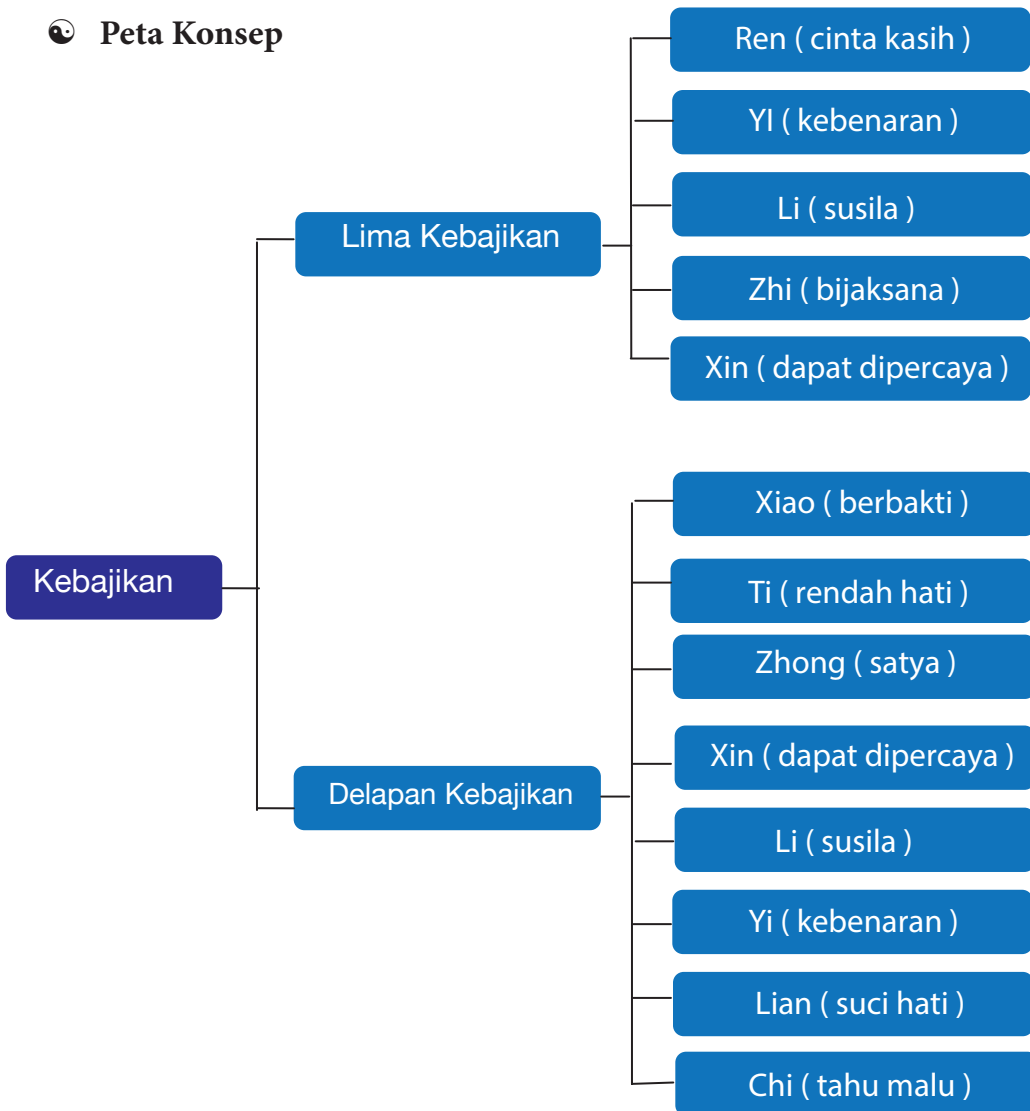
☯ Peta Konsep

Kebajikan

Lima Kebajikan

Ren ( cinta kasih )

YI ( kebenaran )

Li ( susila )

Zhi ( bijaksana )

Xin ( dapat dipercaya )

Delapan Kebajikan

Xiao ( berbakti )

Ti ( rendah hati )

Zhong ( satya )

Xin ( dapat dipercaya )

Li ( susila )

Yi ( kebenaran )

Lian ( suci hati )

Chi ( tahu malu )